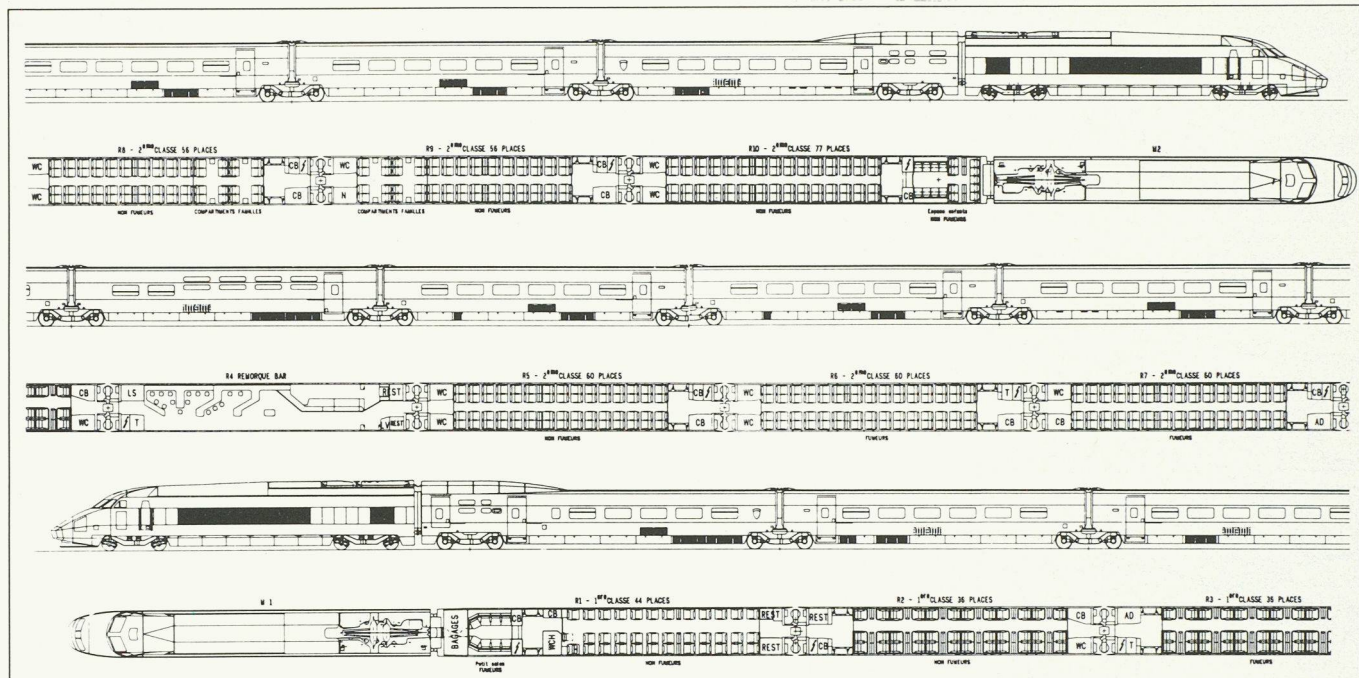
R8 - 2$^{ème}$ CLASSE 56 PLACES
R9 - 2$^{ème}$ CLASSE 56 PLACES
R10 - 2$^{ème}$ CLASSE 77 PLACES
M2

WC CB WC CB WC
WC CB N CB WC

NON FUMEURS
COMPARTIMENTS FAMILLES
COMPARTIMENTS FAMILLES
NON FUMEURS
NON FUMEURS
Espace enfants
NON FUMEURS

R4 REMORQUE BAR
R5 - 2$^{ème}$ CLASSE 60 PLACES
R6 - 2$^{ème}$ CLASSE 60 PLACES
R7 - 2$^{ème}$ CLASSE 60 PLACES

CB LS REST WC CB WC T WC CB
WC T REST WC CB WC CB CB AD

NON FUMEURS
FUMEURS
FUMEURS

M 1
R1 - 1$^{ère}$ CLASSE 44 PLACES
R2 - 1$^{ère}$ CLASSE 36 PLACES
R3 - 1$^{ère}$ CLASSE 35 PLACES

BAGAGES CB WCH REST REST CB AD
REST CB WC T

Petit salon
FUMEURS
NON FUMEURS
NON FUMEURS
FUMEURS